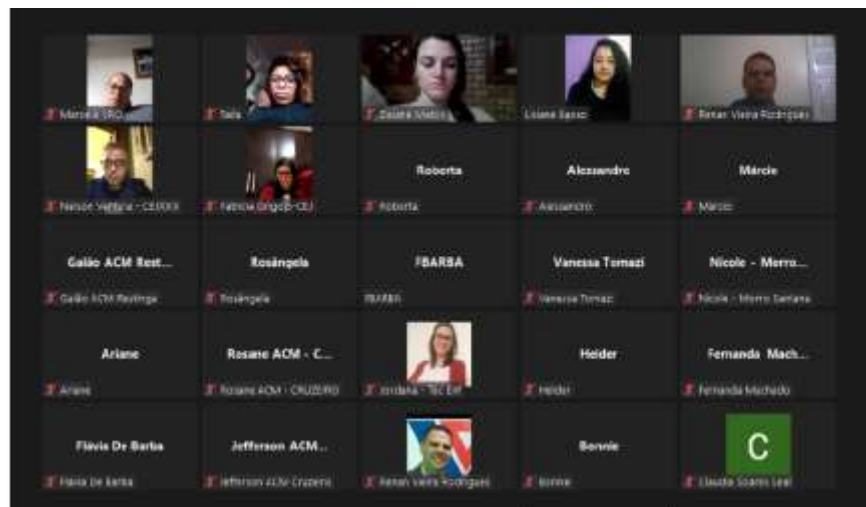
Marcelo SRO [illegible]
Tais
Daiane Medina
Liliane Sasso
Renan Vieira Rodrigues

Nelson Ventura - CEDEDI
Fabricia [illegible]-CEJ
Roberta
Roberta
Alessandro
Alessandro
Márcio
Márcio

Galão ACM Rest...
Galão ACM Restinga
Rosângela
Rosângela
FBARBA
FBARBA
Vanessa Tomazi
Vanessa Tomazi
Nicole - Morro...
Nicole - Morro Santana

Ariane
Ariane
Rosane ACM - C...
Rosane ACM - CRUZEIRO
Jordana - TEC EM
Heider
Heider
Fernanda Mach...
Fernanda Machado

Flávia De Barba
Flávia De Barba
Jefferson ACM...
Jefferson ACM Cruzeiro
Renan Vieira Rodrigues
Bonnie
Bonnie
C
Claudia Soares Leal